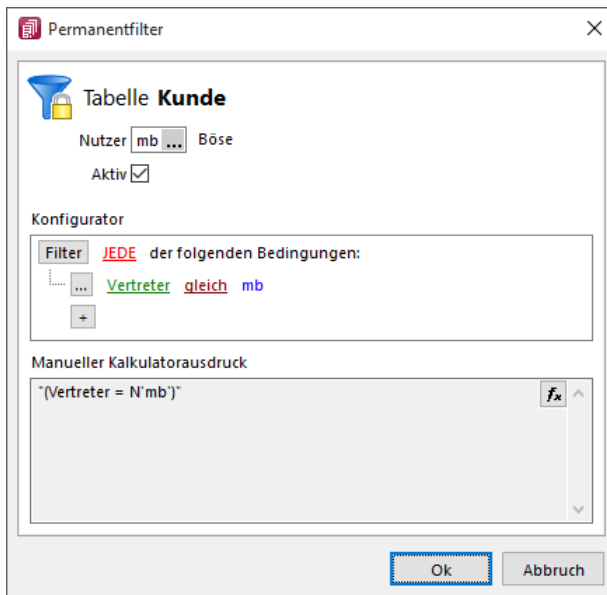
Permanentfilter

Tabelle **Kunde**

Nutzer mb ... Böse

Aktiv ☑

Konfigurator

Filter JEDE der folgenden Bedingungen:

... Vertreter gleich mb

+

Manueller Kalkulatorausdruck

"(Vertreter = N'mb')"

$f_x$

Ok

Abbruch